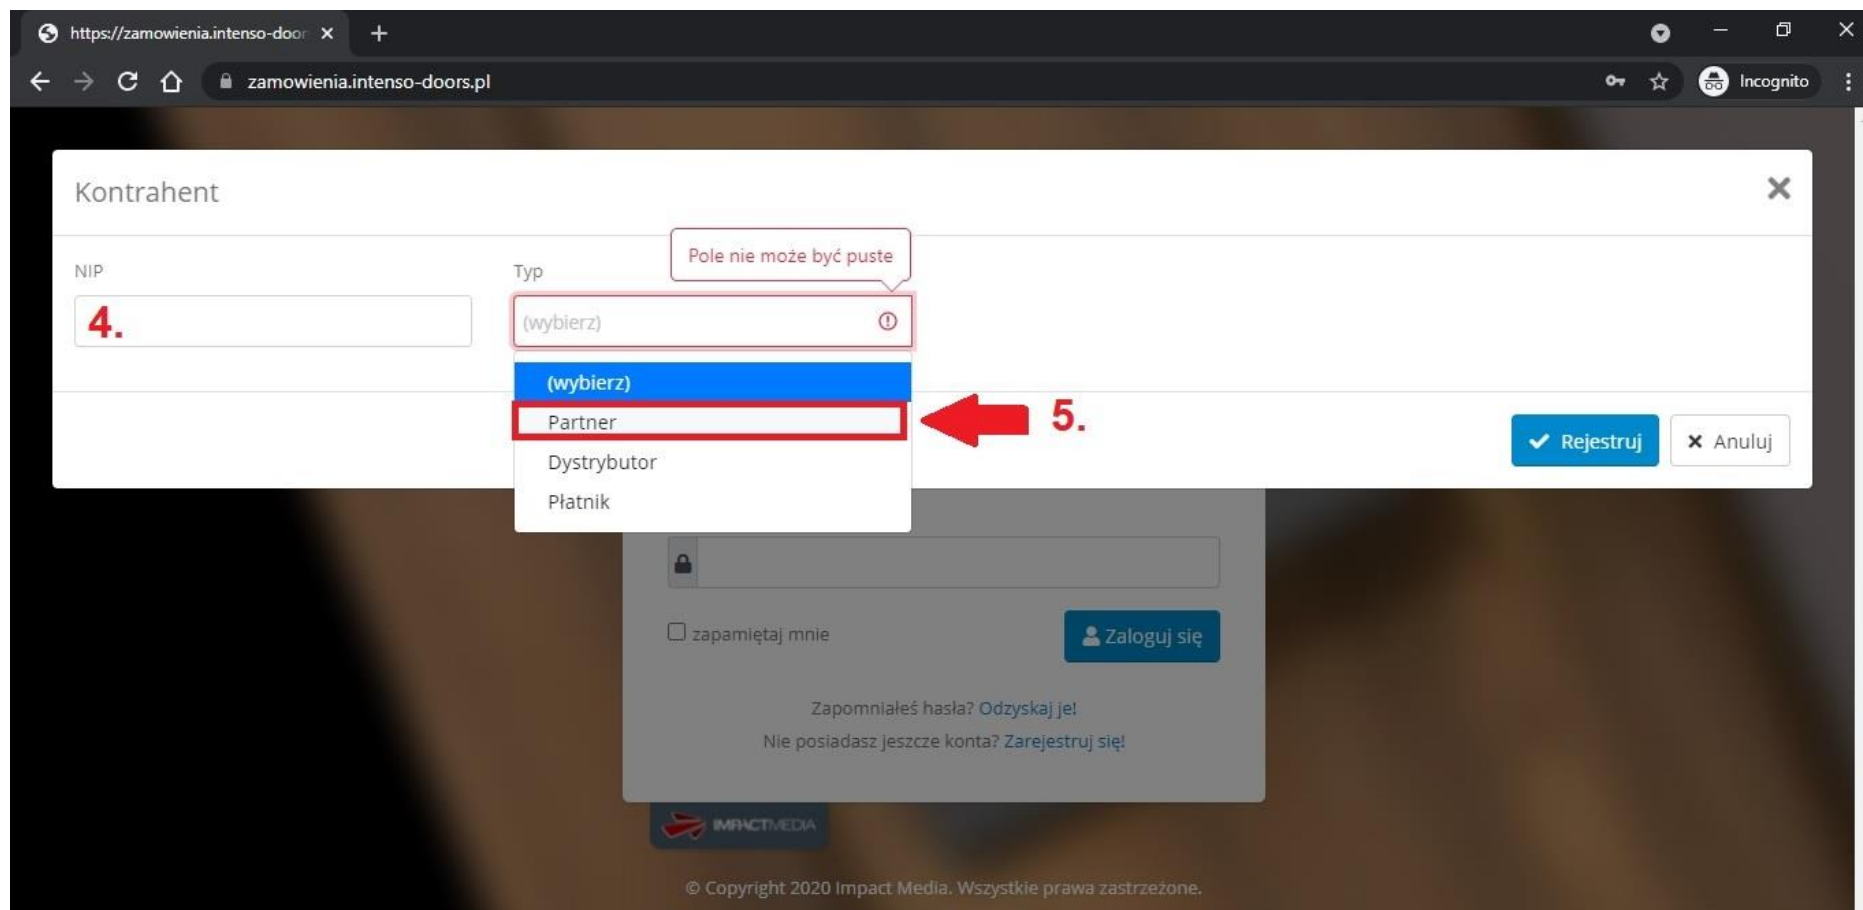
https://zamowienia.intenso-door ×

zamowienia.intenso-doors.pl

Incognito

Kontrahent

×

NIP

4.

Typ

Pole nie może być puste

(wybierz)

(wybierz)

Partner

Dystrybutor

Płatnik

5.

Rejestruj

Anuluj

zapamiętaj mnie

Zaloguj się

Zapomniałeś hasła? Odzyskaj je!

Nie posiadasz jeszcze konta? Zarejestruj się!

IMPACTMEDIA

© Copyright 2020 Impact Media. Wszystkie prawa zastrzeżone.